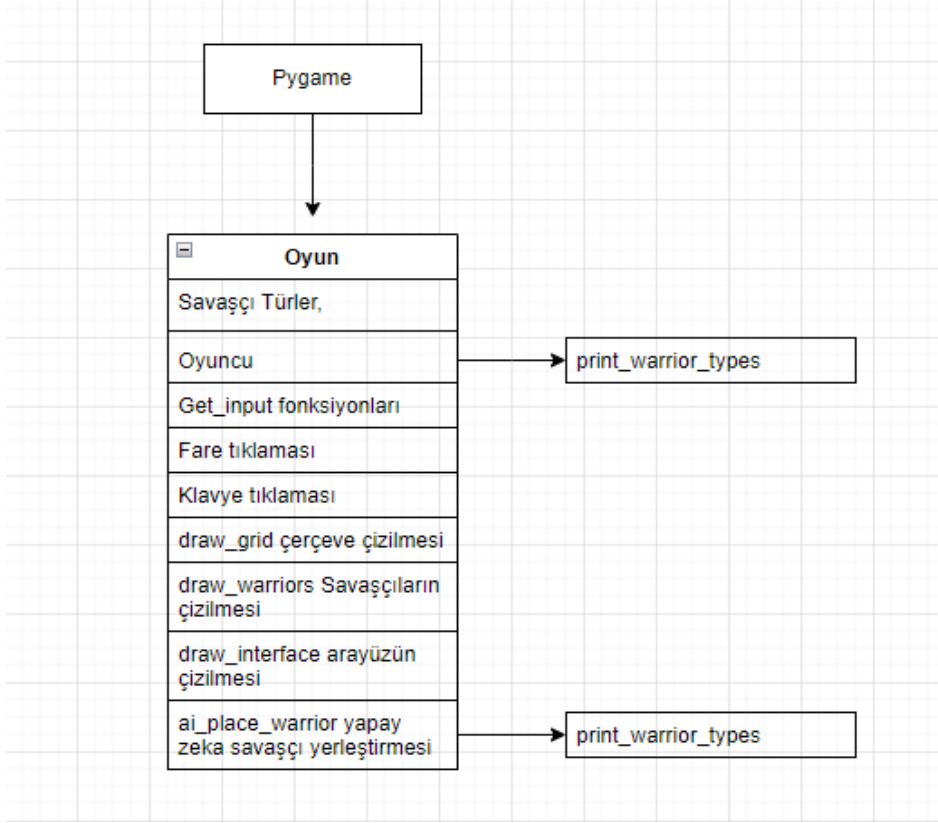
Pygame

Oyun

Savaşçı Türler,

Oyuncu

print_warrior_types

Get_input fonksiyonları

Fare tıklaması

Klavye tıklaması

draw_grid çerçeve çizilmesi

draw_warriors Savaşçıların çizilmesi

draw_interface arayüzün çizilmesi

ai_place_warrior yapay zeka savaşçı yerleştirmesi

print_warrior_types